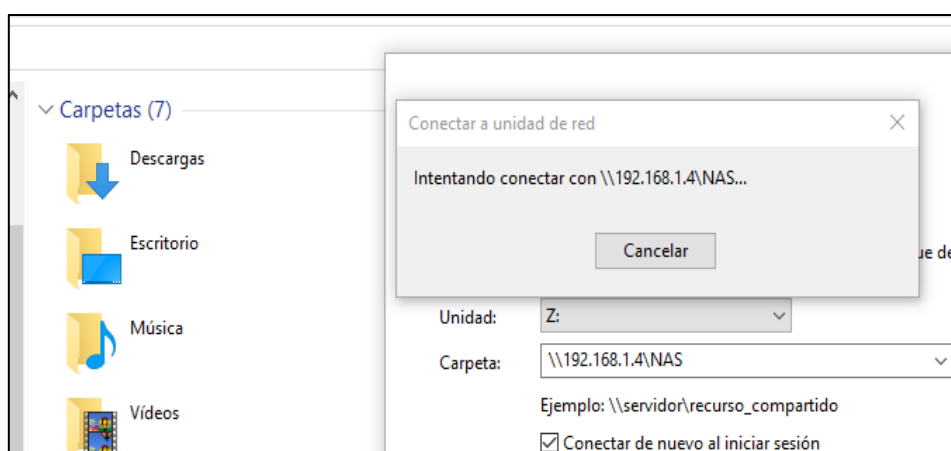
Carpetas (7)

Descargas

Escritorio

Música

Vídeos

Conectar a unidad de red

Intentando conectar con \\192.168.1.4\NAS...

Cancelar

ue de

Unidad: Z:

Carpeta: \\192.168.1.4\NAS

Ejemplo: \\servidor\recurso_compartido

Conectar de nuevo al iniciar sesión